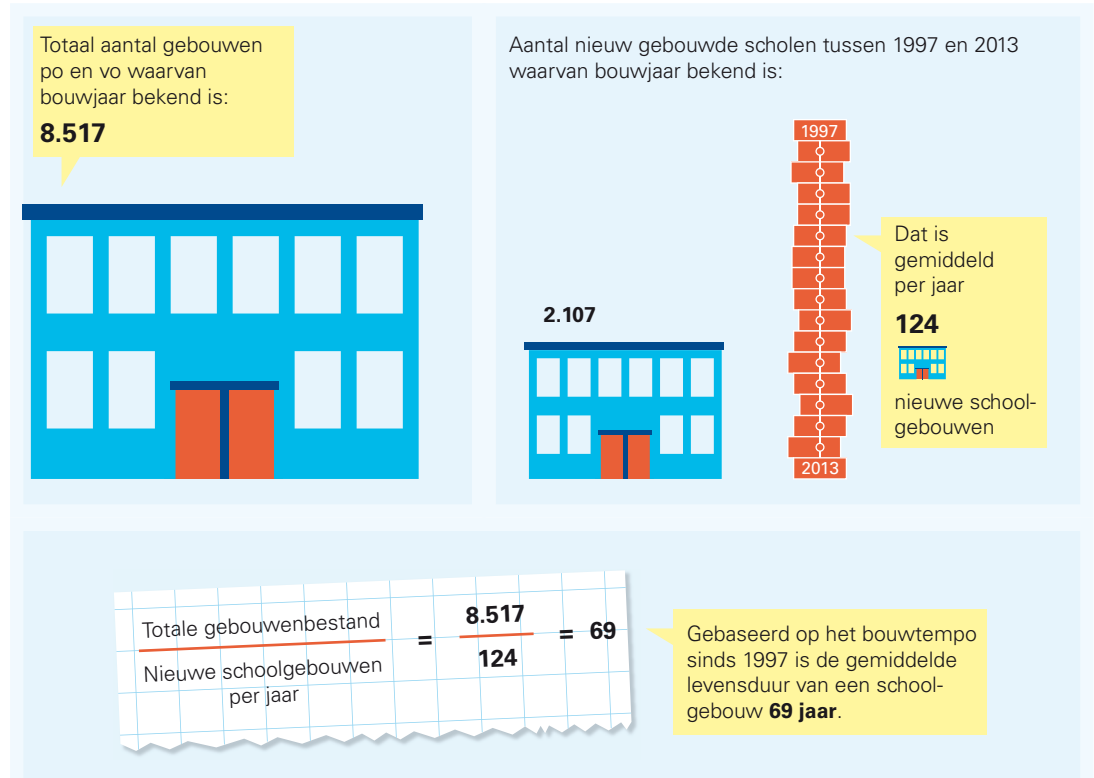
Totaal aantal gebouwen po en vo waarvan bouwjaar bekend is:

**8.517**

Aantal nieuw gebouwde scholen tussen 1997 en 2013 waarvan bouwjaar bekend is:

1997

2.107

Dat is gemiddeld per jaar

**124**

nieuwe schoolgebouwen

2013

$\frac{\text{Totale gebouwenbestand}}{\text{Nieuwe schoolgebouwen per jaar}} = \frac{8.517}{124} = 69$

Gebaseerd op het bouwtempo sinds 1997 is de gemiddelde levensduur van een schoolgebouw **69 jaar**.